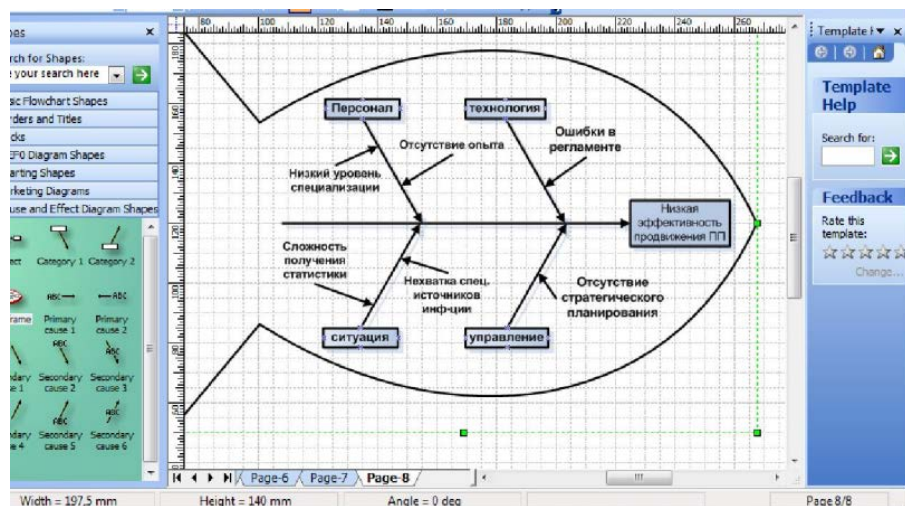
apes ×
rch for Shapes:
e your search here
sic Flowchart Shapes
rders and Titles
cks
EF0 Diagram Shapes
arting Shapes
rketing Diagrams
use and Effect Diagram Shapes

ect
Category 1
Category 2
rame
Primary cause 1
Primary cause 2
ondary e 1
Secondary cause 2
Secondary cause 3
ondary e 4
Secondary cause 5
Secondary cause 6

80 100 120 140 160 180 200 220 240 260

Персонал
технология
Отсутствие опыта
Ошибки в регламенте
Низкий уровень специализации
Низкая эффективность продвижения ПП
Сложность получения статистики
Нехватка спец. источников инф-ции
Отсутствие стратегического планирования
ситуация
управление

Page-6
Page-7
Page-8

Template H ×
Template Help
Search for:
Feedback
Rate this template:
Change...

Width = 197.5 mm
Height = 140 mm
Angle = 0 deg
Page 8/8